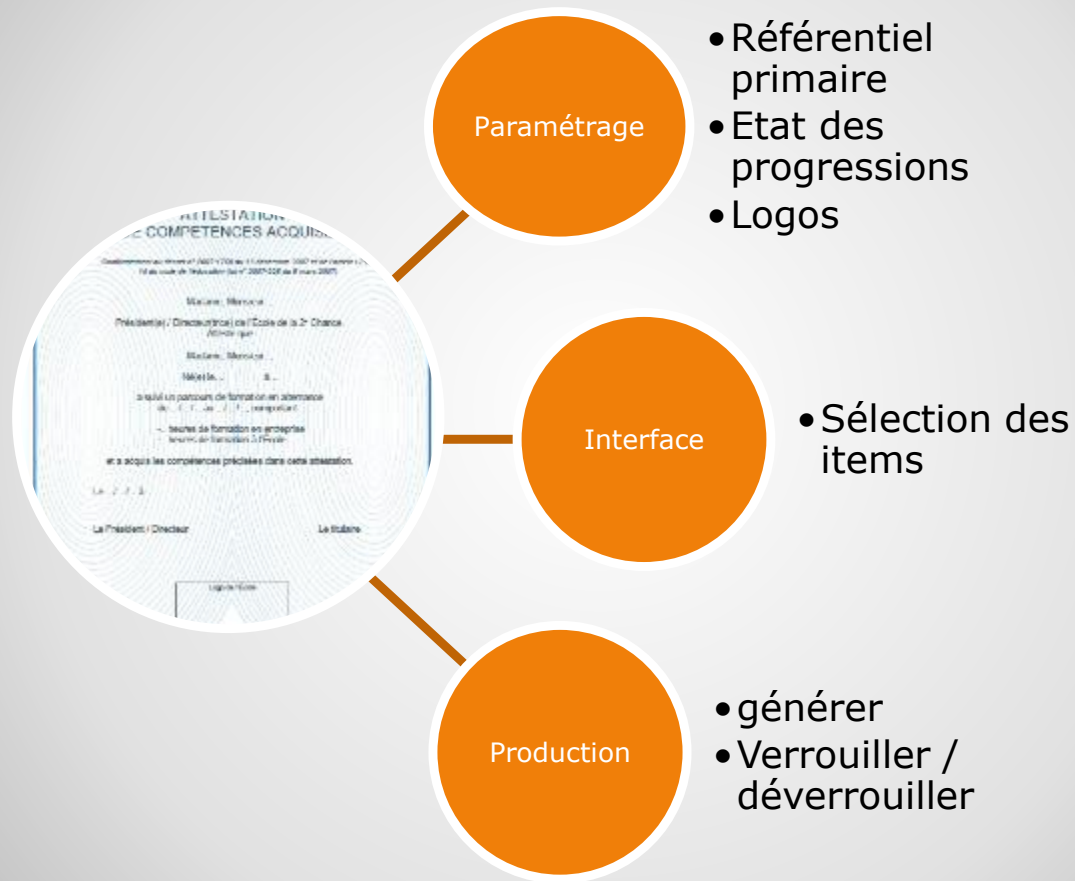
ATTESTATION
DE COMPETENCES ACQUISES

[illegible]

Madame, Monsieur

Président(e) / Directeur(trice) de l'Ecole de la 2e Chance

Madame, Monsieur

Né(e) le ... à ...

a suivi un parcours de formation en alternance

... heures de formation en entreprise

et a acquis les compétences précisées dans cette attestation.

Le ... / ... / ...

Le Président / Directeur

Le titulaire

Logo de l'Ecole

Paramétrage

- Référentiel primaire
- Etat des progressions
- Logos

Interface

- Sélection des items

Production

- générer
- Verrouiller / déverrouiller